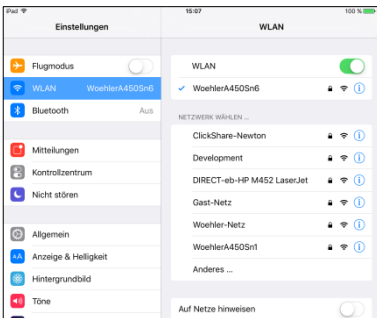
iPad
15:07
100 %

Einstellungen

Flugmodus
WLAN WoehlerA450Sn6
Bluetooth Aus

Mitteilungen
Kontrollzentrum
Nicht stören

Allgemein
Anzeige & Helligkeit
Hintergrundbild
Töne

WLAN

WLAN
✓ WoehlerA450Sn6

NETZWERK WÄHLEN ...
ClickShare-Newton
Development
DIRECT-eb-HP M452 LaserJet
Gast-Netz
Woehler-Netz
WoehlerA450Sn1
Anderes ...

Auf Netze hinweisen